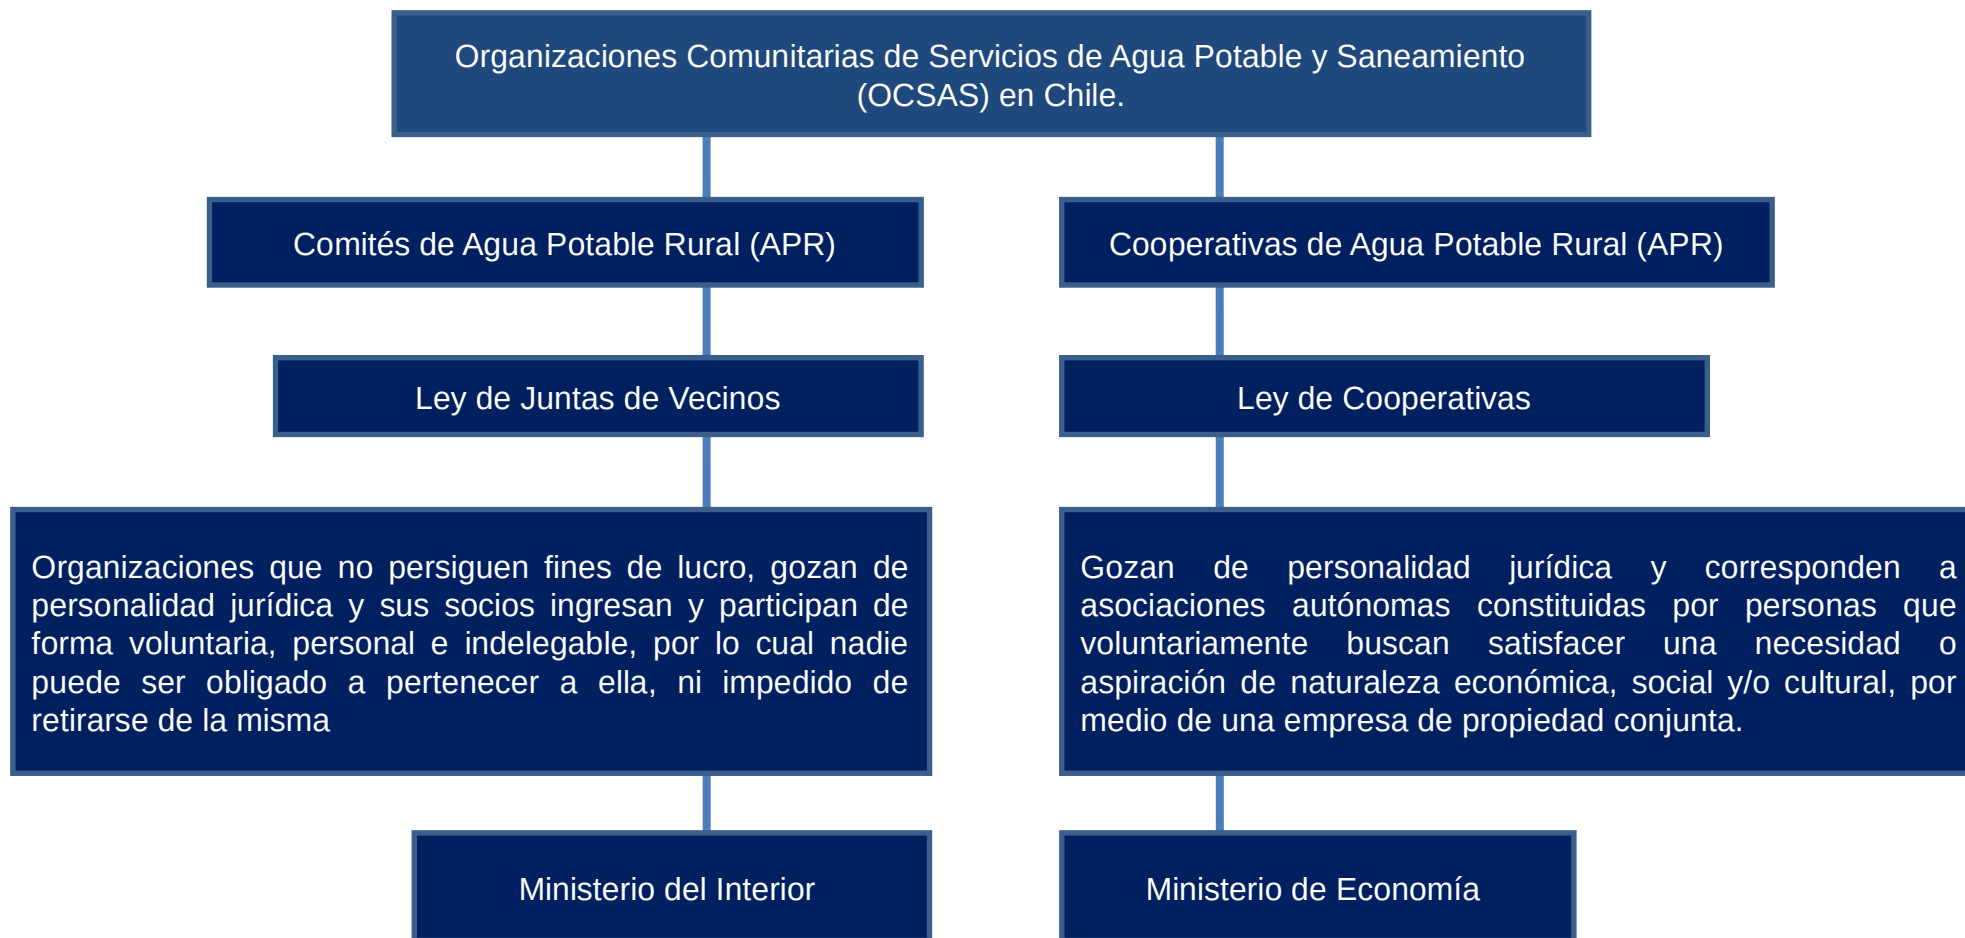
Organizaciones Comunitarias de Servicios de Agua Potable y Saneamiento (OCSAS) en Chile.

Comités de Agua Potable Rural (APR)

Ley de Juntas de Vecinos

Organizaciones que no persiguen fines de lucro, gozan de personalidad jurídica y sus socios ingresan y participan de forma voluntaria, personal e indelegable, por lo cual nadie puede ser obligado a pertenecer a ella, ni impedido de retirarse de la misma

Ministerio del Interior

Cooperativas de Agua Potable Rural (APR)

Ley de Cooperativas

Gozan de personalidad jurídica y corresponden a asociaciones autónomas constituidas por personas que voluntariamente buscan satisfacer una necesidad o aspiración de naturaleza económica, social y/o cultural, por medio de una empresa de propiedad conjunta.

Ministerio de Economía